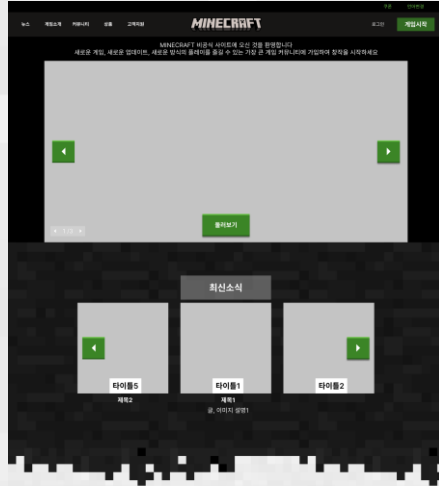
문의 언어변경

뉴스 게임소개 커뮤니티 상점 고객지원

MINECRAFT

로그인 게임시작

MINECRAFT 비공식 사이트에 오신 것을 환영합니다
새로운 게임, 새로운 업데이트, 새로운 방식의 플레이를 즐길 수 있는 가장 큰 게임 커뮤니티에 가입하여 창작을 시작하세요

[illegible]

둘러보기

최신소식

타이틀5
제목2

타이틀1
제목1
글, 이미지 설명1

타이틀2